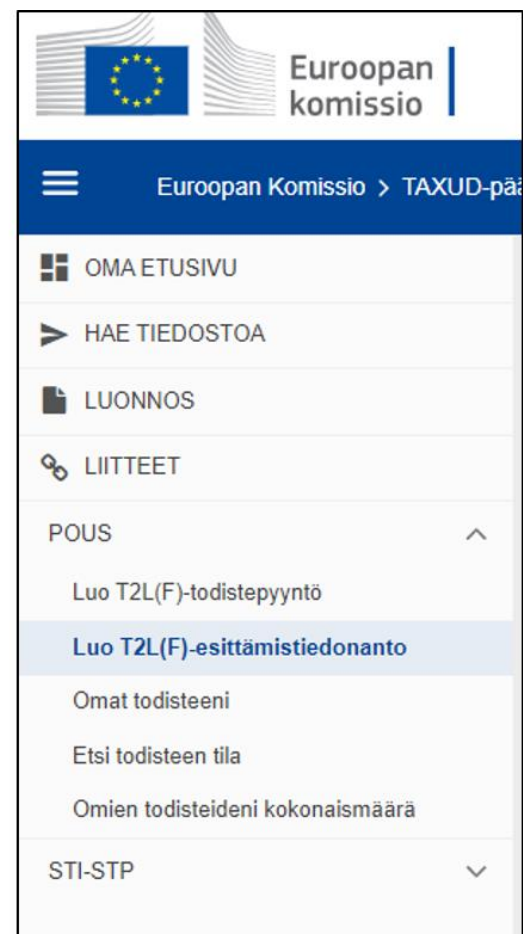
Euroopan komissio

Euroopan Komissio > TAXUD-pää

OMA ETUSIVU

HAE TIEDOSTOA

LUONNOS

LIITTEET

POUS

Luo T2L(F)-todistepyyntö

Luo T2L(F)-esittämistiedonanto

Omat todisteeni

Etsi todisteen tila

Omien todisteideni kokonaismäärä

STI-STP